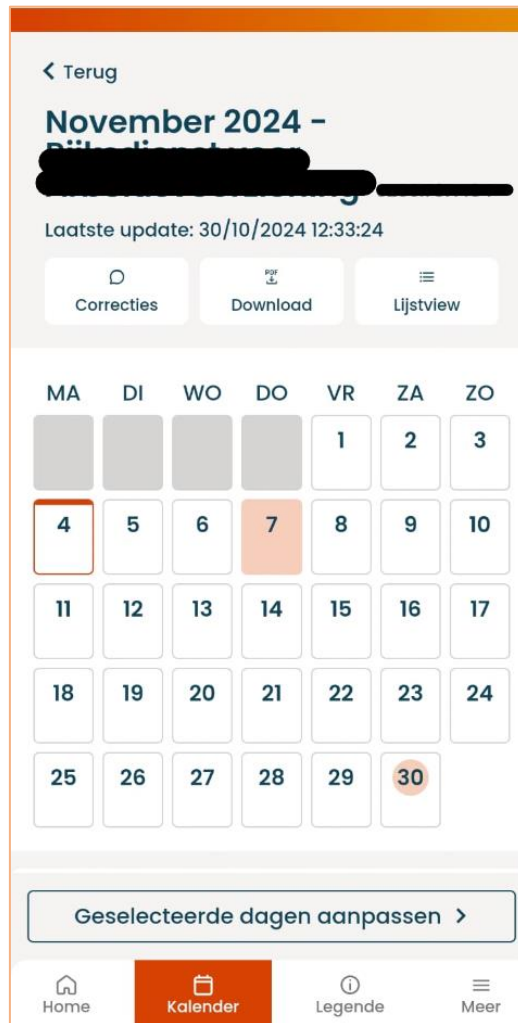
< Terug

November 2024 - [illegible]

Laatste update: 30/10/2024 12:33:24

Correcties
PDF
Download
Lijstview

| MA | DI | WO | DO | VR | ZA | ZO |
|---|---|---|---|---|---|---|
| | | | | 1 | 2 | 3 |
| 4 | 5 | 6 | 7 | 8 | 9 | 10 |
| 11 | 12 | 13 | 14 | 15 | 16 | 17 |
| 18 | 19 | 20 | 21 | 22 | 23 | 24 |
| 25 | 26 | 27 | 28 | 29 | 30 | |

Geselecteerde dagen aanpassen >

Home
Kalender
Legende
Meer